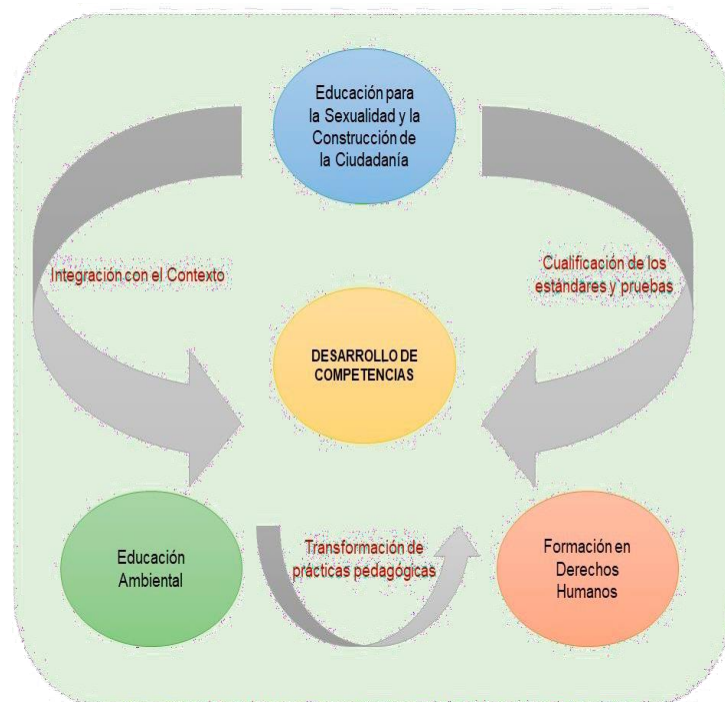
Educación para la Sexualidad y la Construcción de la Ciudadanía

Integración con el Contexto

Cualificación de los estándares y pruebas

DESARROLLO DE COMPETENCIAS

Educación Ambiental

Transformación de prácticas pedagógicas

Formación en Derechos Humanos